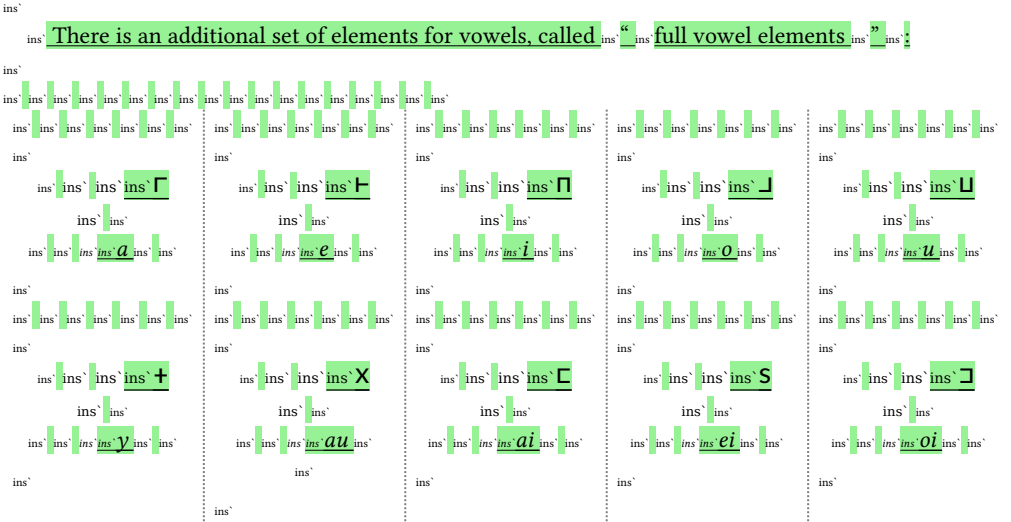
ins`

ins` There is an additional set of elements for vowels, called ins`“ ins` full vowel elements ins`” ins`:

ins`

ins` ins` ins` ins` ins` ins` ins` ins` ins` ins` ins` ins` ins` ins` ins` ins` ins` ins`

| ins` ins` ins` ins` ins` ins` ins` | ins` ins` ins` ins` ins` ins` ins` | ins` ins` ins` ins` ins` ins` ins` | ins` ins` ins` ins` ins` ins` ins` | ins` ins` ins` ins` ins` ins` ins` |
|---|---|---|---|---|
| ins` ins` ins` ins` Г ins` ins` ins` ins` ins` ins` *a* ins` ins` | ins` ins` ins` ins` ⊢ ins` ins` ins` ins` ins` ins` *e* ins` ins` | ins` ins` ins` ins` П ins` ins` ins` ins` ins` ins` *i* ins` ins` | ins` ins` ins` ins` ┘ ins` ins` ins` ins` ins` ins` *o* ins` ins` | ins` ins` ins` ins` ⊔ ins` ins` ins` ins` ins` ins` *u* ins` ins` |
| ins` ins` ins` ins` ins` ins` ins` ins` | ins` ins` ins` ins` ins` ins` ins` ins` | ins` ins` ins` ins` ins` ins` ins` ins` | ins` ins` ins` ins` ins` ins` ins` ins` | ins` ins` ins` ins` ins` ins` ins` ins` |
| ins` ins` ins` ins` + ins` ins` ins` ins` ins` ins` *y* ins` ins` ins` | ins` ins` ins` ins` X ins` ins` ins` ins` ins` ins` *au* ins` ins` ins` | ins` ins` ins` ins` ⊏ ins` ins` ins` ins` ins` ins` *ai* ins` ins` | ins` ins` ins` ins` S ins` ins` ins` ins` ins` ins` *ei* ins` ins` ins` | ins` ins` ins` ins` ⊐ ins` ins` ins` ins` ins` ins` *oi* ins` ins` ins` |